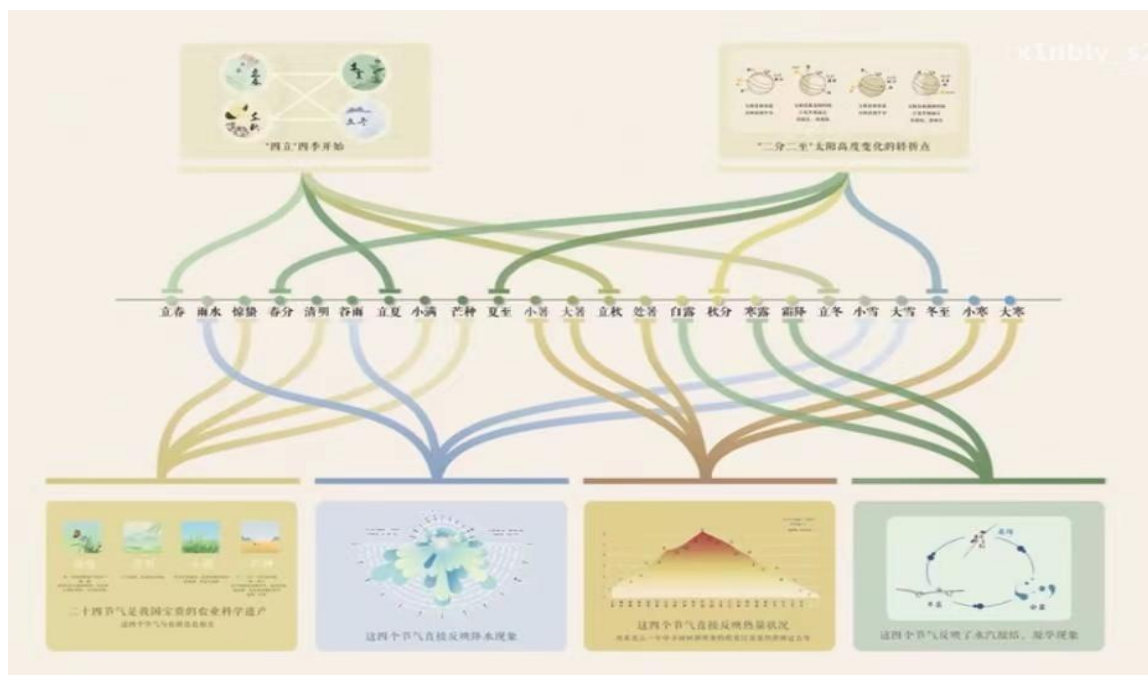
xinbiy_s

立春 立夏 立冬 立秋

"四立"四季开始

"二分二至"太阳高度变化的转折点

立春 雨水 惊蛰 春分 清明 谷雨 立夏 小满 芒种 夏至 小暑 大暑 立秋 处暑 白露 秋分 寒露 霜降 立冬 小雪 大雪 冬至 小寒 大寒

惊蛰 清明 小满 芒种

二十四节气是我国宝贵的农业科学遗产

这四个节气与农事息息相关

这四个节气直接反映降水现象

这四个节气直接反映热量状况

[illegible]

这四个节气反映了水汽凝结、凝华现象